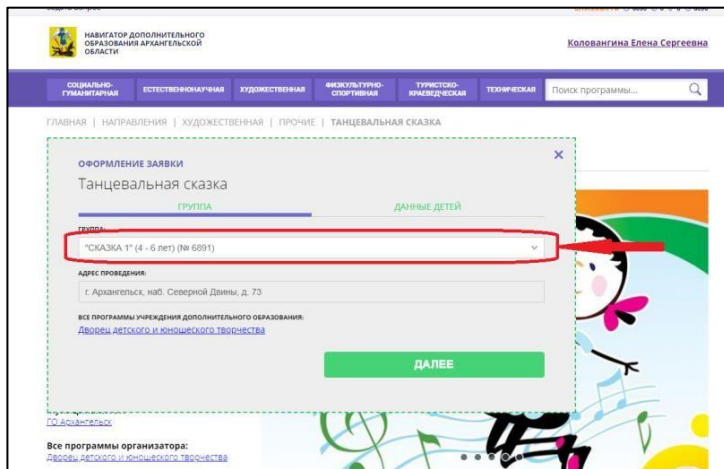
НАВИГАТОР ДОПОЛНИТЕЛЬНОГО ОБРАЗОВАНИЯ АРХАНГЕЛЬСКОЙ ОБЛАСТИ

Коловангина Елена Сергеевна

СОЦИАЛЬНО-ГУМАНИТАРНАЯ | ЕСТЕСТВЕННОНАУЧНАЯ | ХУДОЖЕСТВЕННАЯ | ФИЗКУЛЬТУРНО-СПОРТИВНАЯ | ТУРИСТСКО-КРАЕВЕДЧЕСКАЯ | ТЕХНИЧЕСКАЯ | Поиск программы...

ГЛАВНАЯ | НАПРАВЛЕНИЯ | ХУДОЖЕСТВЕННАЯ | ПРОЧИЕ | ТАНЦЕВАЛЬНАЯ СКАЗКА

ОФОРМЛЕНИЕ ЗАЯВКИ

×

Танцевальная сказка

ГРУППА

ДАННЫЕ ДЕТЕЙ

ГРУППА:

"СКАЗКА 1" (4 - 6 лет) (№ 6891)

АДРЕС ПРОВЕДЕНИЯ:

г. Архангельск, наб. Северной Двины, д. 73

ВСЕ ПРОГРАММЫ УЧРЕЖДЕНИЯ ДОПОЛНИТЕЛЬНОГО ОБРАЗОВАНИЯ:

Дворец детского и юношеского творчества

ДАЛЕЕ

ГО Архангельск

Все программы организатора:

Дворец детского и юношеского творчества